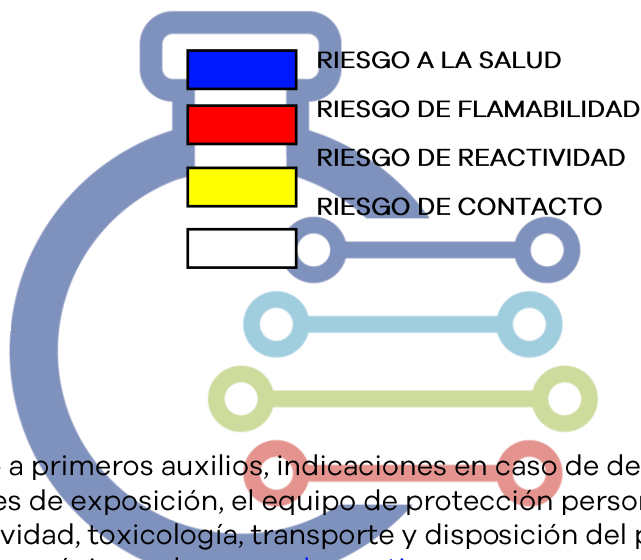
RIESGO A LA SALUD
RIESGO DE FLAMABILIDAD
RIESGO DE REACTIVIDAD
RIESGO DE CONTACTO

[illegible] a primeros auxilios, indicaciones en caso de de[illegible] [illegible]es de exposición, el equipo de protección perso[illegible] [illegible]vidad, toxicología, transporte y disposición del p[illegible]